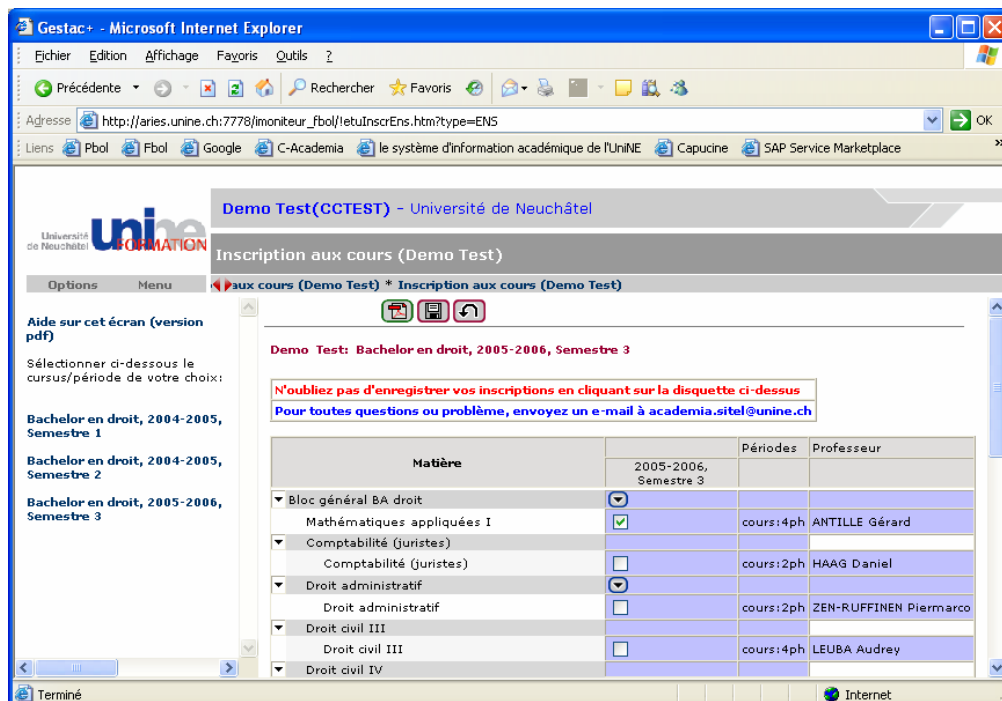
Gestac+ - Microsoft Internet Explorer

Fichier Edition Affichage Favoris Outils ?

Précédente Rechercher Favoris

Adresse http://aries.unine.ch:7778/imoniteur_fbol/!etuInscrEns.htm?type=ENS OK

Liens Pbol Fbol Google C-Academia le système d'information académique de l'UniNE Capucine SAP Service Marketplace

Université de Neuchâtel unine FORMATION

Demo Test(CCTEST) - Université de Neuchâtel

Inscription aux cours (Demo Test)

Options Menu

aux cours (Demo Test) * Inscription aux cours (Demo Test)

Aide sur cet écran (version pdf)

Sélectionner ci-dessous le cursus/période de votre choix:

Bachelor en droit, 2004-2005, Semestre 1

Bachelor en droit, 2004-2005, Semestre 2

Bachelor en droit, 2005-2006, Semestre 3

Demo Test: Bachelor en droit, 2005-2006, Semestre 3

N'oubliez pas d'enregistrer vos inscriptions en cliquant sur la disquette ci-dessus

Pour toutes questions ou problème, envoyez un e-mail à academia.sitel@unine.ch

| Matière | 2005-2006, Semestre 3 | Périodes | Professeur |
|---|---|---|---|
| Bloc général BA droit | | | |
| Mathématiques appliquées I | | cours:4ph | ANTILLE Gérard |
| Comptabilité (juristes) | | | |
| Comptabilité (juristes) | | cours:2ph | HAAG Daniel |
| Droit administratif | | | |
| Droit administratif | | cours:2ph | ZEN-RUFFINEN Piermarco |
| Droit civil III | | | |
| Droit civil III | | cours:4ph | LEUBA Audrey |
| Droit civil IV | | | |

Terminé Internet